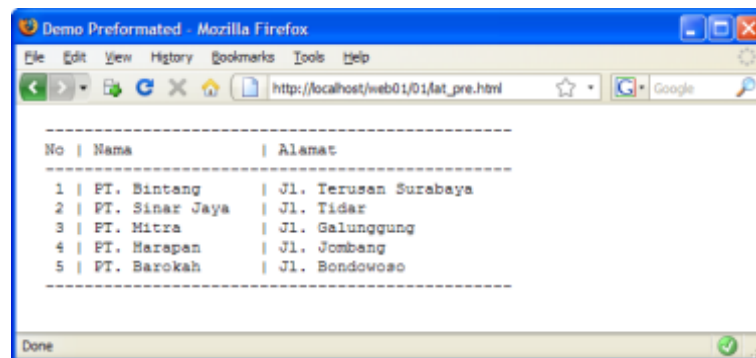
Demo Preformated - Mozilla Firefox

File Edit View History Bookmarks Tools Help

http://localhost/web01/01/lat_pre.html

Google

-----------------------------------------------
No | Nama | Alamat
-----------------------------------------------
1 | PT. Bintang | Jl. Terusan Surabaya
2 | PT. Sinar Jaya | Jl. Tidar
3 | PT. Mitra | Jl. Galunggung
4 | PT. Harapan | Jl. Jombang
5 | PT. Barokah | Jl. Bondowoso
-----------------------------------------------

Done